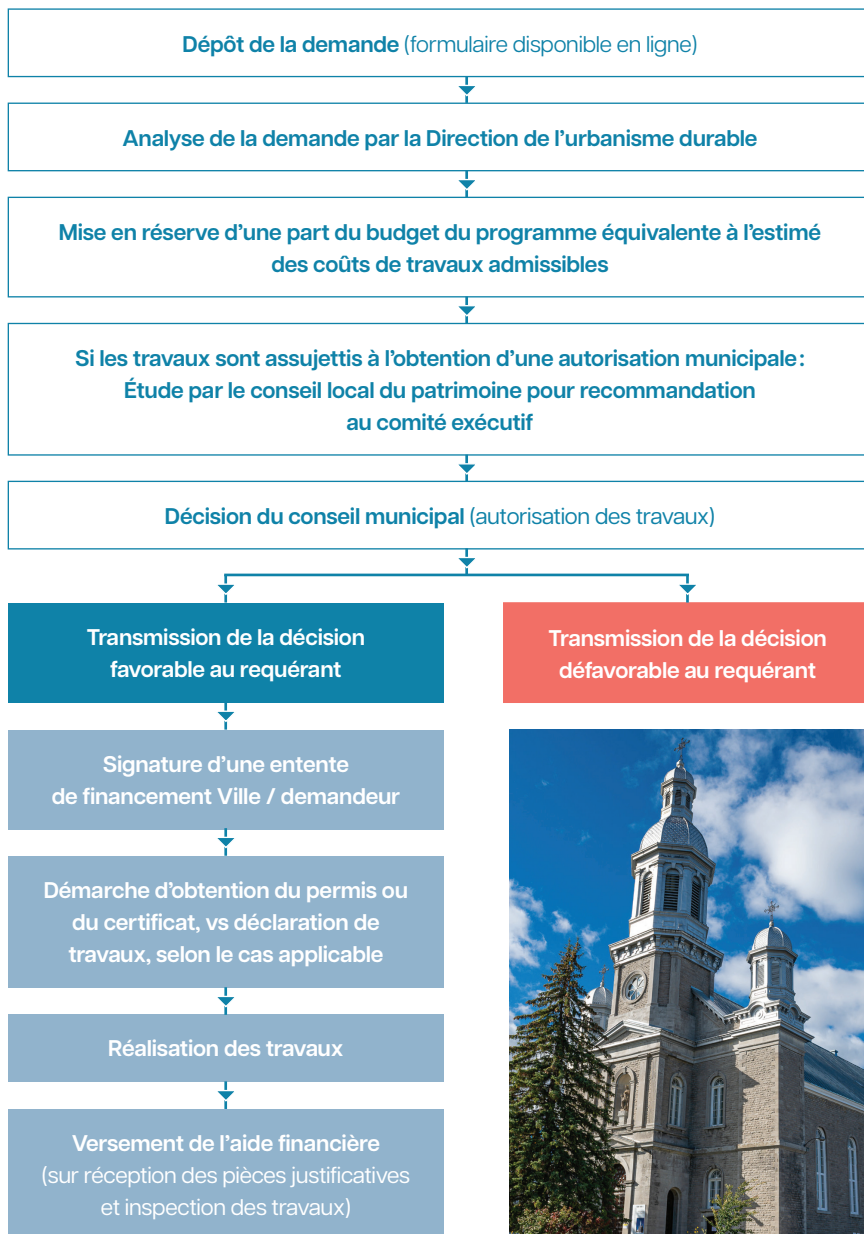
Dépôt de la demande (formulaire disponible en ligne)

Analyse de la demande par la Direction de l'urbanisme durable

Mise en réserve d'une part du budget du programme équivalente à l'estimé des coûts de travaux admissibles

Si les travaux sont assujettis à l'obtention d'une autorisation municipale : Étude par le conseil local du patrimoine pour recommandation au comité exécutif

Décision du conseil municipal (autorisation des travaux)

Transmission de la décision favorable au requérant

Transmission de la décision défavorable au requérant

Signature d'une entente de financement Ville / demandeur

Démarche d'obtention du permis ou du certificat, vs déclaration de travaux, selon le cas applicable

Réalisation des travaux

Versement de l'aide financière (sur réception des pièces justificatives et inspection des travaux)